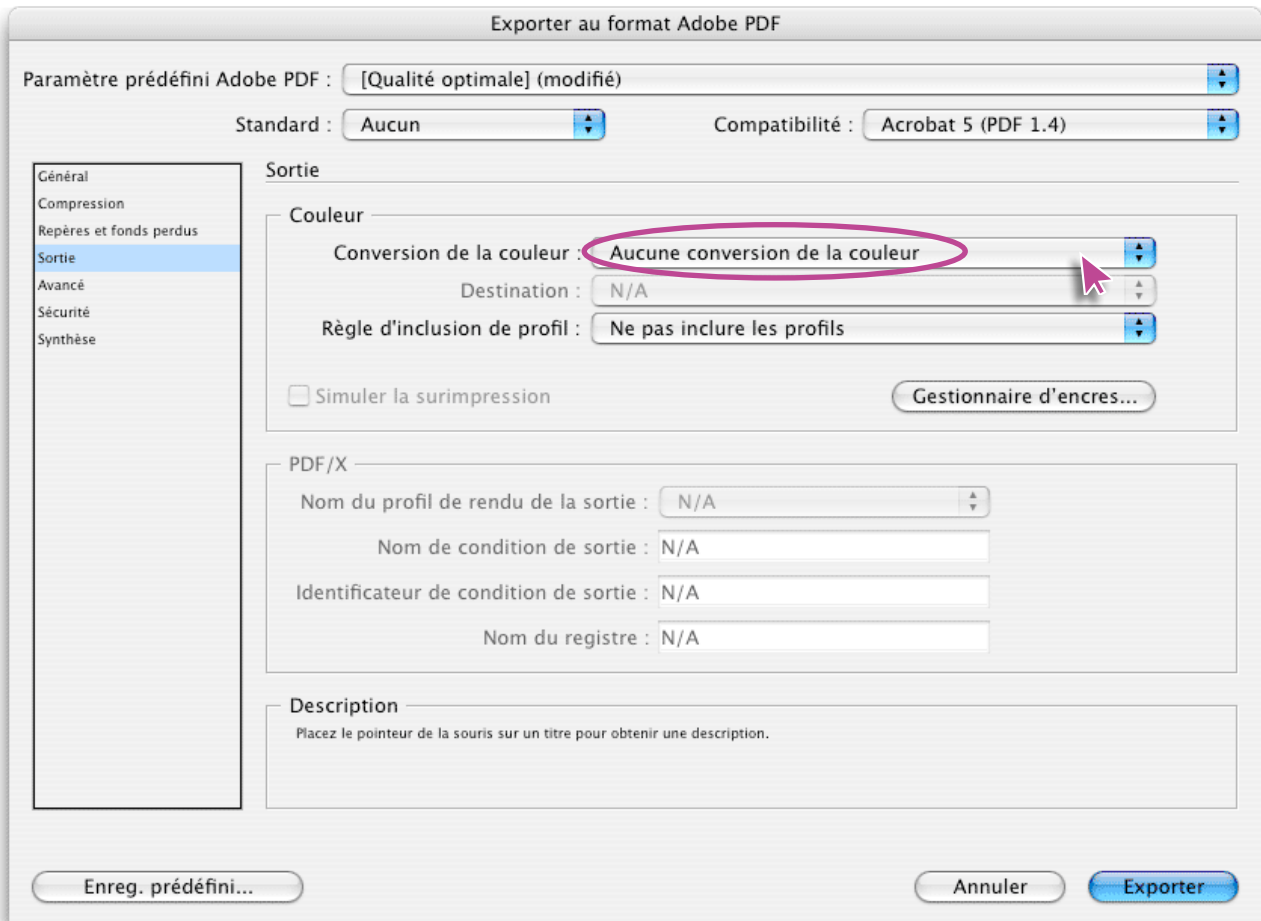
Exporter au format Adobe PDF

Paramètre prédéfini Adobe PDF : [Qualité optimale] (modifié)

Standard : Aucun

Compatibilité : Acrobat 5 (PDF 1.4)

Général
Compression
Repères et fonds perdus
Sortie
Avancé
Sécurité
Synthèse

Sortie

Couleur

Conversion de la couleur : Aucune conversion de la couleur

Destination : N/A

Règle d'inclusion de profil : Ne pas inclure les profils

Simuler la surimpression

Gestionnaire d'encres...

PDF/X

Nom du profil de rendu de la sortie : N/A

Nom de condition de sortie : N/A

Identificateur de condition de sortie : N/A

Nom du registre : N/A

Description

Placez le pointeur de la souris sur un titre pour obtenir une description.

Enreg. prédéfini...

Annuler

Exporter